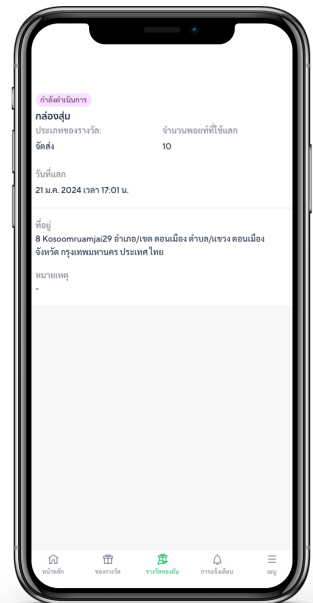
กำลังดำเนินการ

กล่องสุ่ม

ประเภทของรางวัล:
จัดส่ง

จำนวนพอยท์ที่ใช้แลก
10

วันที่แลก
21 ม.ค. 2024 เวลา 17:01 น.

ที่อยู่
8 Kosoomruamjai29 อำเภอ/เขต ดอนเมือง ตำบล/แขวง ดอนเมือง จังหวัด กรุงเทพมหานคร ประเทศ ไทย

หมายเหตุ
-

หน้าหลัก
ของรางวัล
รางวัลของฉัน
การแจ้งเตือน
เมนู